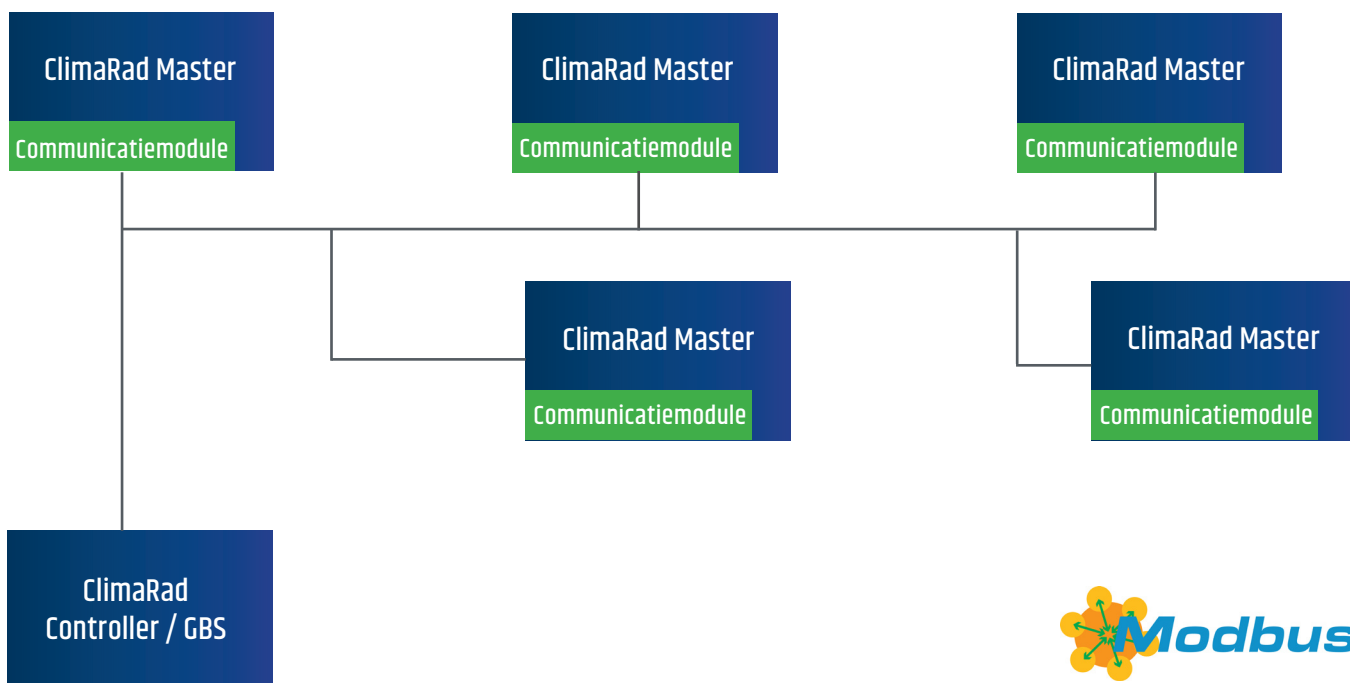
ClimaRad Master

Communicatiemodule

ClimaRad Master

Communicatiemodule

ClimaRad Master

Communicatiemodule

ClimaRad Master

Communicatiemodule

ClimaRad Master

Communicatiemodule

ClimaRad Controller / GBS

Modbus